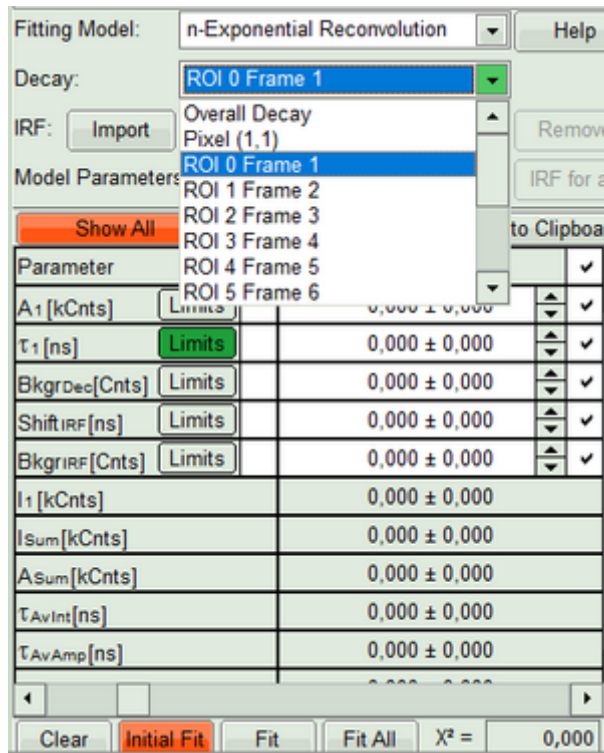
Fitting Model: n-Exponential Reconvolution Help

Decay: ROI 0 Frame 1

IRF: Import Remov

Model Parameters IRF for a

Overall Decay
Pixel (1,1)
ROI 0 Frame 1
ROI 1 Frame 2
ROI 2 Frame 3
ROI 3 Frame 4
ROI 4 Frame 5
ROI 5 Frame 6

Show All to Clipboa

| Parameter | | | | ✔ |
|---|---|---|---|---|
| $A_1$ [kCnts] | Limits | | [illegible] | ✔ |
| $\tau_1$ [ns] | Limits | | 0,000 ± 0,000 | ✔ |
| $Bkgr_{Dec}$[Cnts] | Limits | | 0,000 ± 0,000 | ✔ |
| $Shift_{IRF}$[ns] | Limits | | 0,000 ± 0,000 | ✔ |
| $Bkgr_{IRF}$[Cnts] | Limits | | 0,000 ± 0,000 | ✔ |
| $I_1$ [kCnts] | | | 0,000 ± 0,000 | |
| $I_{Sum}$[kCnts] | | | 0,000 ± 0,000 | |
| $A_{Sum}$[kCnts] | | | 0,000 ± 0,000 | |
| $\tau_{AvInt}$[ns] | | | 0,000 ± 0,000 | |
| $\tau_{AvAmp}$[ns] | | | 0,000 ± 0,000 | |

Clear Initial Fit Fit Fit All $X^2$ = 0,000